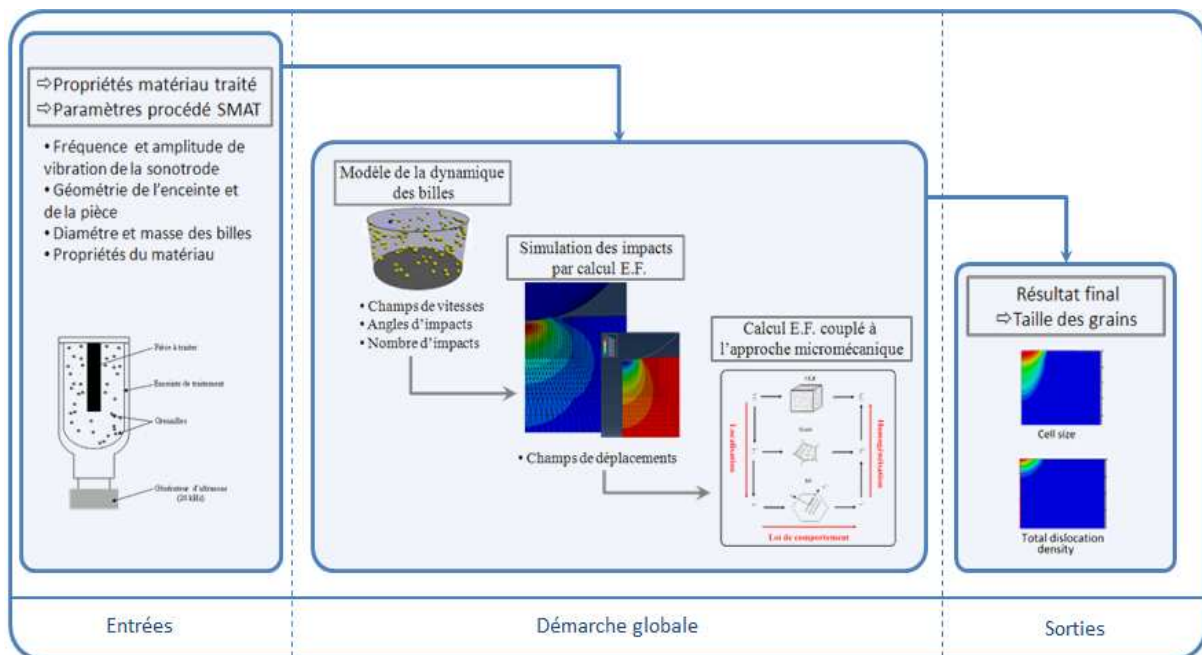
⇨Propriétés matériau traité
⇨Paramètres procédé SMAT

• Fréquence et amplitude de vibration de la sonotrode
• Géométrie de l'enceinte et de la pièce
• Diamétre et masse des billes
• Propriétés du matériau

Pièce à traiter
Enceinte de traitement
Grenailles
Générateur d'ultrasons (20 kHz)

Modèle de la dynamique des billes

• Champs de vitesses
• Angles d'impacts
• Nombre d'impacts

Simulation des impacts par calcul E.F.

• Champs de déplacements

Calcul E.F. couplé à l'approche micromécanique

Localisation
Homogénéisation
Loi de comportement

Résultat final
⇨Taille des grains

Cell size

Total dislocation density

Entrées

Démarche globale

Sorties